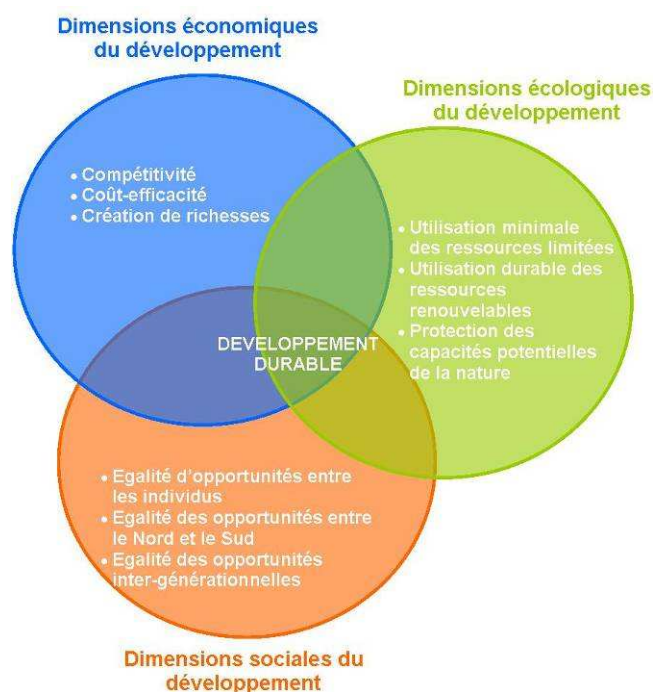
Dimensions économiques du développement

• Compétitivité
• Coût-efficacité
• Création de richesses

Dimensions écologiques du développement

• Utilisation minimale des ressources limitées
• Utilisation durable des ressources renouvelables
• Protection des capacités potentielles de la nature

DEVELOPPEMENT DURABLE

• Egalité d'opportunités entre les individus
• Egalité des opportunités entre le Nord et le Sud
• Egalité des opportunités inter-générationnelles

Dimensions sociales du développement